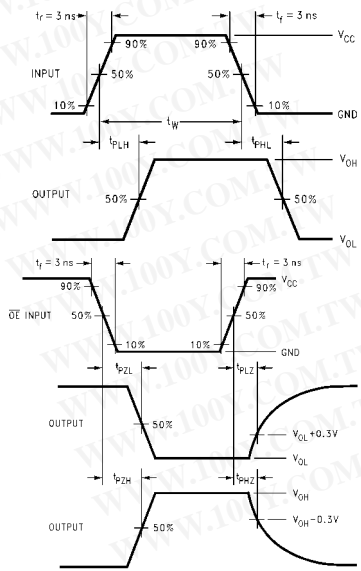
$t_r = 3$ ns
$t_f = 3$ ns
90%
90%
$V_{CC}$
INPUT
50%
50%
10%
10%
GND
$t_{PLH}$
$t_W$
$t_{PHL}$
$V_{OH}$
OUTPUT
50%
50%
$V_{OL}$
WWW.100Y.COM.TW
$t_f = 3$ ns
$t_r = 3$ ns
90%
90%
$V_{CC}$
$\overline{OE}$ INPUT
50%
50%
10%
10%
GND
$t_{PZL}$
$t_{PLZ}$
OUTPUT
50%
$V_{OL}+0.3V$
$V_{OL}$
$t_{PZH}$
$t_{PHZ}$
$V_{OH}$
OUTPUT
50%
$V_{OH}-0.3V$